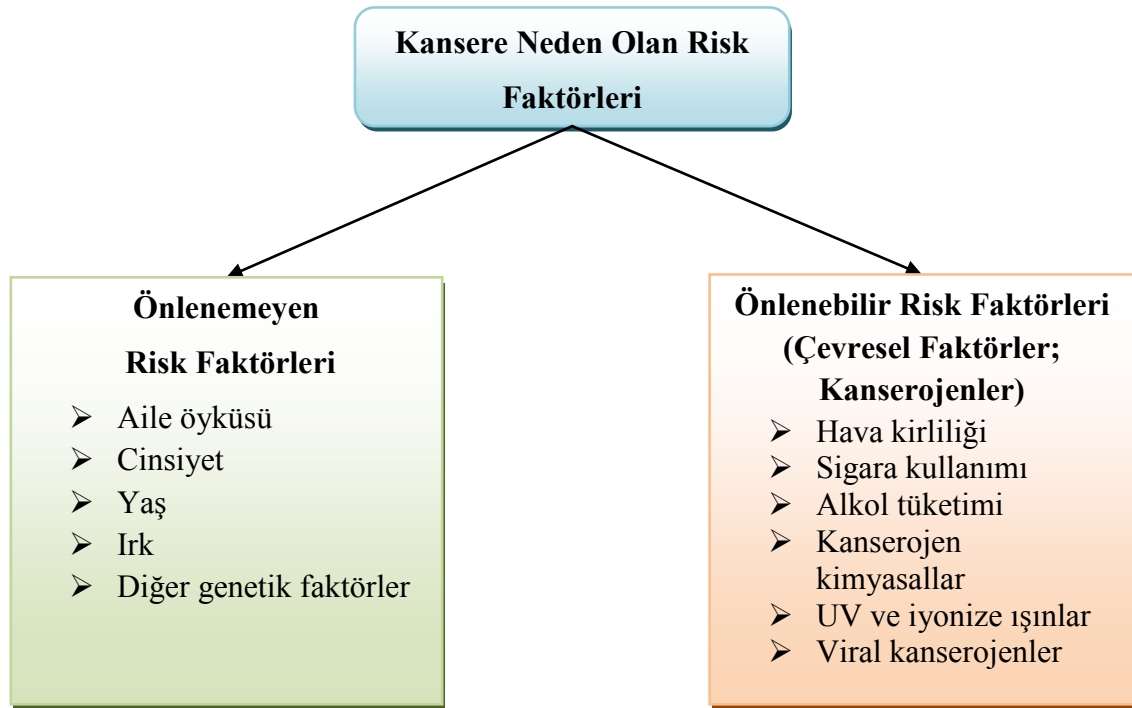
Kansere Neden Olan Risk Faktörleri

Önlenemeyen Risk Faktörleri
- Aile öyküsü
- Cinsiyet
- Yaş
- Irk
- Diğer genetik faktörler

Önlenebilir Risk Faktörleri (Çevresel Faktörler; Kanserojenler)
- Hava kirliliği
- Sigara kullanımı
- Alkol tüketimi
- Kanserojen kimyasallar
- UV ve iyonize ışınlar
- Viral kanserojenler